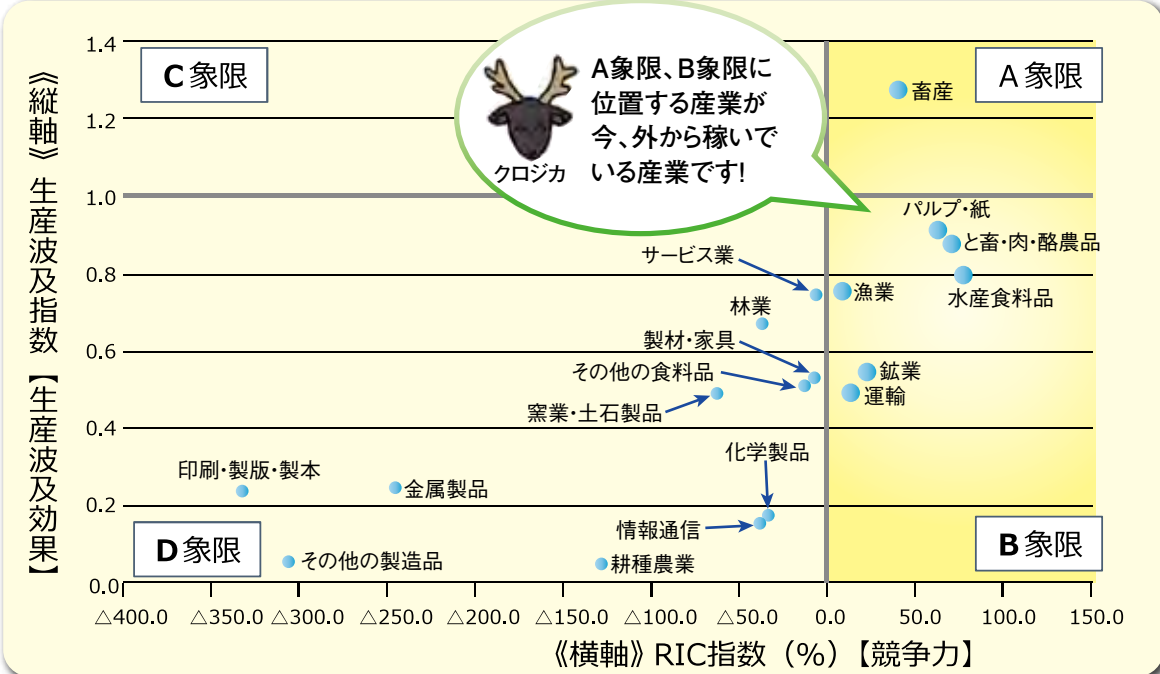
《縦軸》生産波及指数【生産波及効果】

C象限

A象限

A象限、B象限に位置する産業が今、外から稼いでいる産業です!

クロジカ

畜産

パルプ・紙

と畜・肉・酪農品

サービス業

漁業

水産食料品

林業

製材・家具

その他の食料品

鉱業

運輸

窯業・土石製品

化学製品

印刷・製版・製本

金属製品

情報通信

D象限

その他の製造品

耕種農業

B象限

1.4
1.2
1.0
0.8
0.6
0.4
0.2
0.0

△400.0 △350.0 △300.0 △250.0 △200.0 △150.0 △100.0 △50.0 0.0 50.0 100.0 150.0

《横軸》RIC指数(%)【競争力】